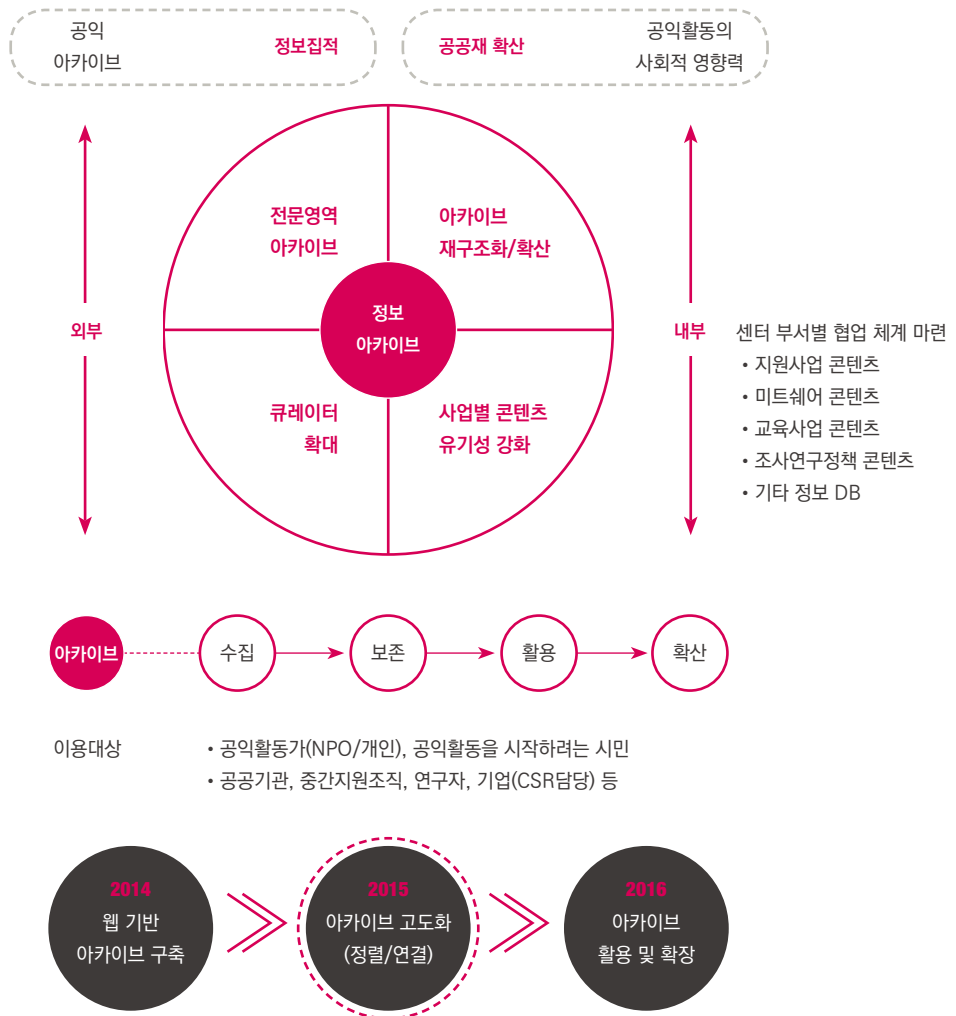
공익 아카이브

정보집적

공공재 확산

공익활동의 사회적 영향력

외부

전문영역 아카이브

아카이브 재구조화/확산

정보 아카이브

큐레이터 확대

사업별 콘텐츠 유기성 강화

내부

센터 부서별 협업 체계 마련
• 지원사업 콘텐츠
• 미트쉐어 콘텐츠
• 교육사업 콘텐츠
• 조사연구정책 콘텐츠
• 기타 정보 DB

아카이브

수집

보존

활용

확산

이용대상

• 공익활동가(NPO/개인), 공익활동을 시작하려는 시민
• 공공기관, 중간지원조직, 연구자, 기업(CSR담당) 등

2014
웹 기반 아카이브 구축

2015
아카이브 고도화 (정렬/연결)

2016
아카이브 활용 및 확장